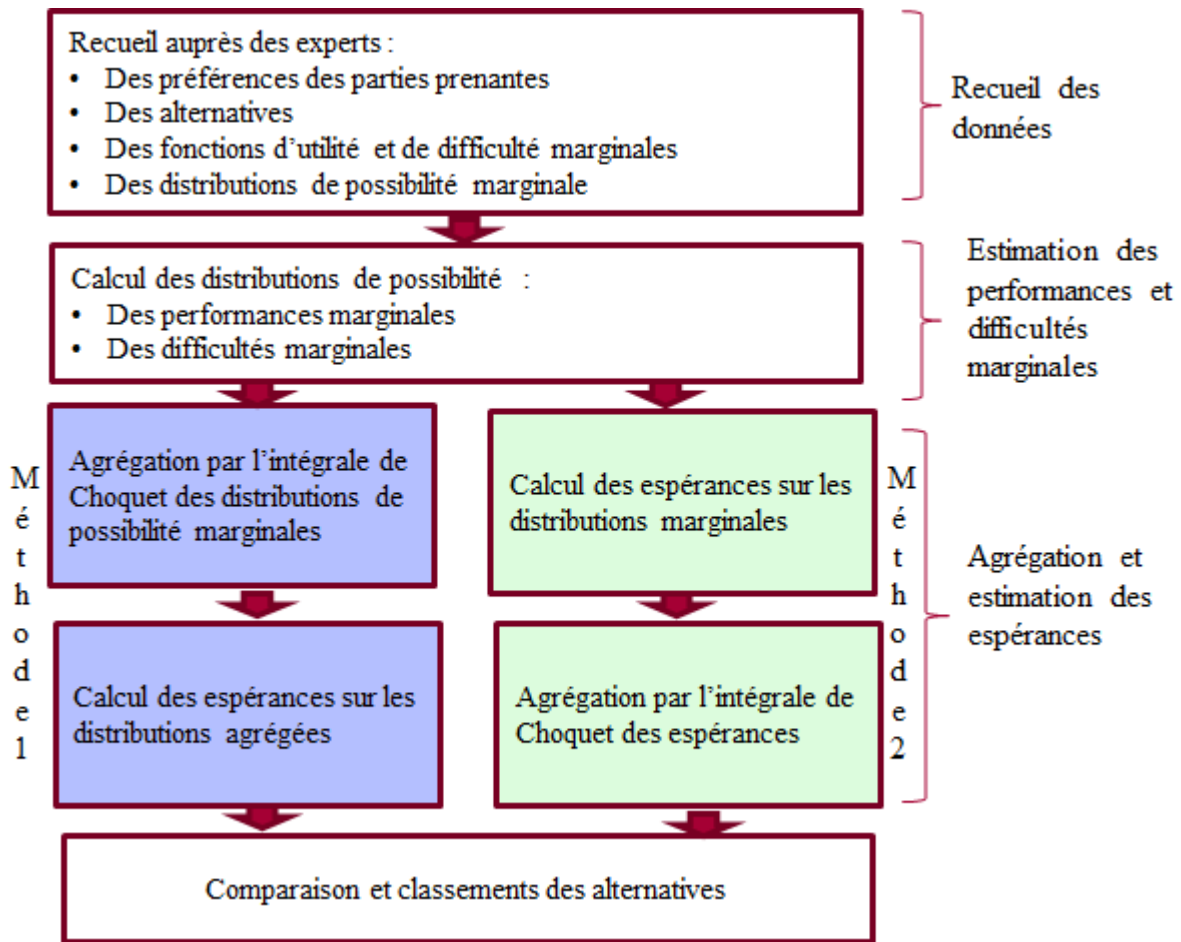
Recueil auprès des experts :
• Des préférences des parties prenantes
• Des alternatives
• Des fonctions d'utilité et de difficulté marginales
• Des distributions de possibilité marginale

Recueil des données

Calcul des distributions de possibilité :
• Des performances marginales
• Des difficultés marginales

Estimation des performances et difficultés marginales

Méthode 1

Agrégation par l'intégrale de Choquet des distributions de possibilité marginales

Calcul des espérances sur les distributions agrégées

Méthode 2

Calcul des espérances sur les distributions marginales

Agrégation par l'intégrale de Choquet des espérances

Agrégation et estimation des espérances

Comparaison et classements des alternatives